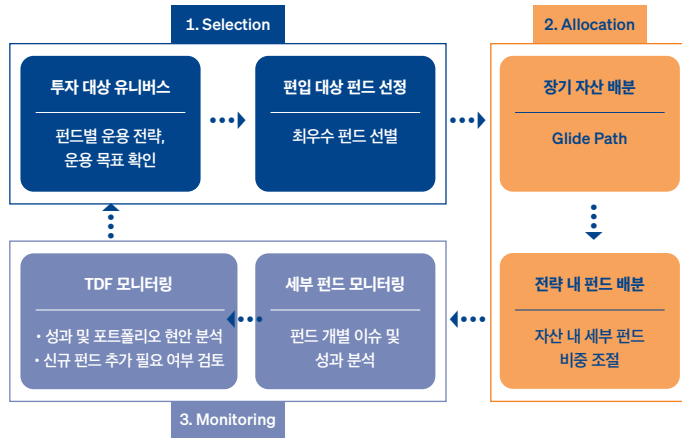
1. Selection

투자 대상 유니버스

펀드별 운용 전략, 운용 목표 확인

편입 대상 펀드 선정

최우수 펀드 선별

2. Allocation

장기 자산 배분

Glide Path

전략 내 펀드 배분

자산 내 세부 펀드 비중 조절

세부 펀드 모니터링

펀드 개별 이슈 및 성과 분석

TDF 모니터링

· 성과 및 포트폴리오 현안 분석
· 신규 펀드 추가 필요 여부 검토

3. Monitoring